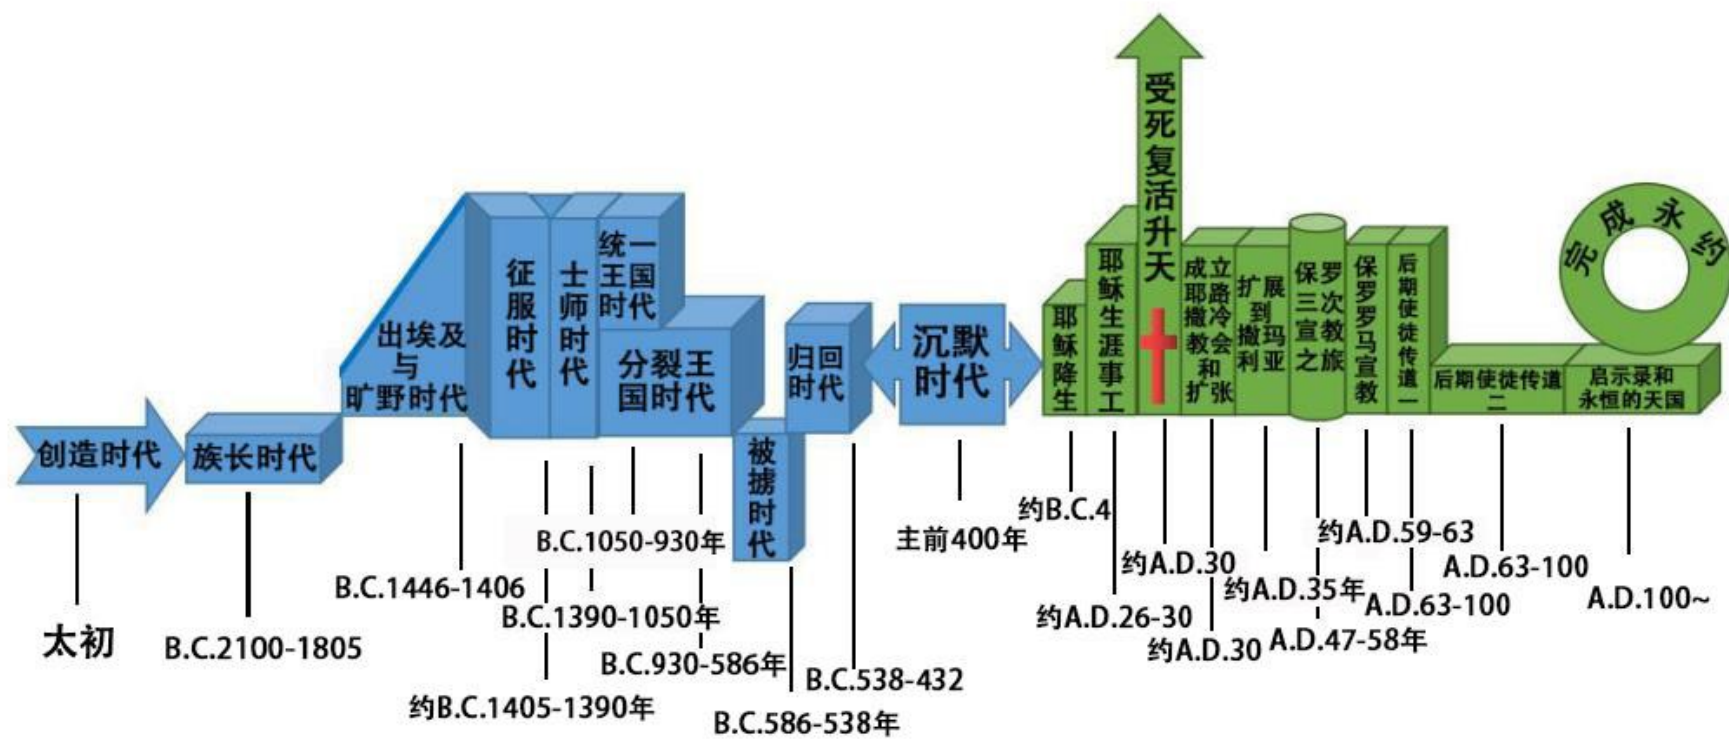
创造时代
族长时代
出埃及与旷野时代
征服时代
士师时代
统一王国时代
分裂王国时代
被掳时代
归回时代
沉默时代
耶稣降生
耶稣生涯事工
受死复活升天
成立耶路撒冷教会和扩张
扩展到撒玛利亚
保罗三次宣教之旅
保罗罗马宣教
后期使徒传道一
后期使徒传道二
启示录和永恒的天国
完成永约

太初
B.C.2100-1805
B.C.1446-1406
约B.C.1405-1390年
B.C.1390-1050年
B.C.1050-930年
B.C.930-586年
B.C.586-538年
B.C.538-432
主前400年
约B.C.4
约A.D.26-30
约A.D.30
约A.D.30
约A.D.35年
A.D.47-58年
约A.D.59-63
A.D.63-100
A.D.63-100
A.D.100~